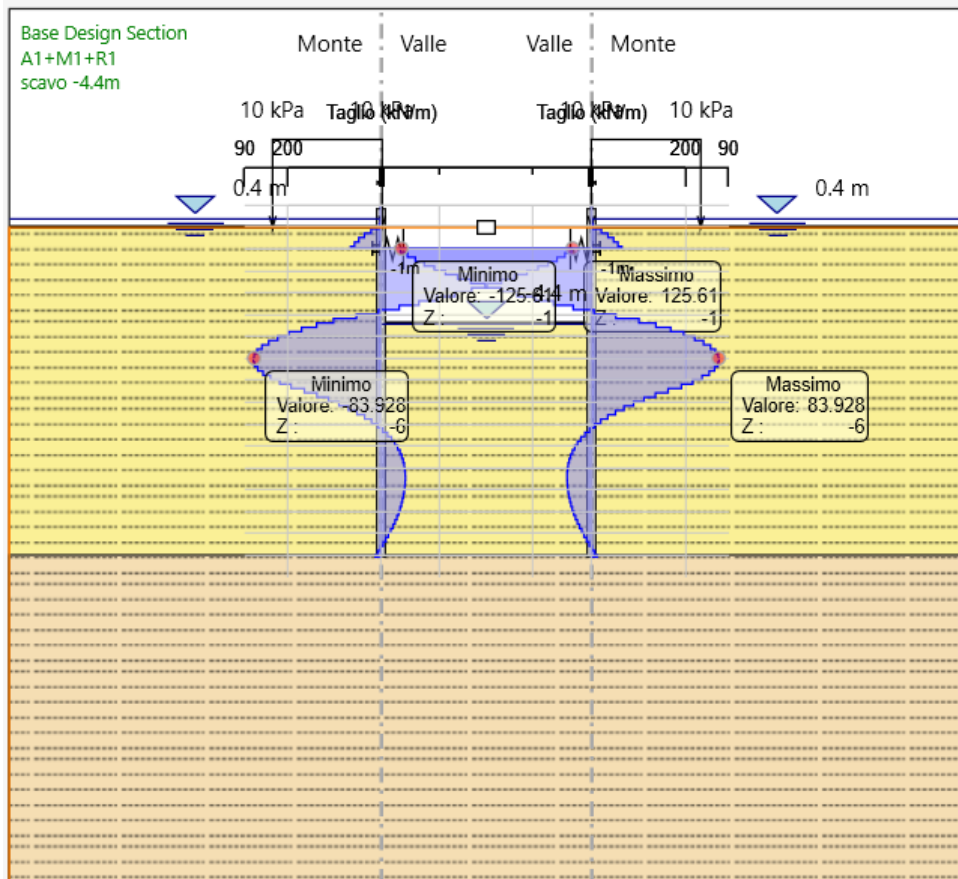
Base Design Section
A1+M1+R1
scavo -4.4m

Monte Valle Valle Monte

10 kPa Taglio (kN/m) 10 kPa Taglio (kN/m) 10 kPa 10 kPa

90 200 200 90

0.4 m 0.4 m

-1m -1m

-4.4 m

Minimo
Valore: -125.61
Z: -1

Massimo
Valore: 125.61
Z: -1

Minimo
Valore: -83.928
Z: -6

Massimo
Valore: 83.928
Z: -6